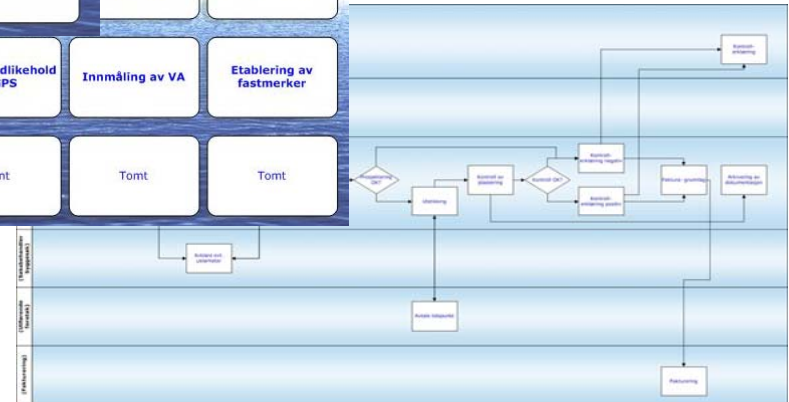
dlikehold
PS

Innmåling av VA

Etablering av fastmerker

mt

Tomt

Tomt

Kontroll-
erklæring

Prosjektering
OK?

Kontroll av
etablering

Kontroll
OK?

Kontroll-
erklæring negativ

Kontroll-
erklæring positiv

Etablering

Faktura - grunnlag

Aktivering av
dokumentasjon

Avtale
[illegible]

Avtale
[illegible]

Fakturering